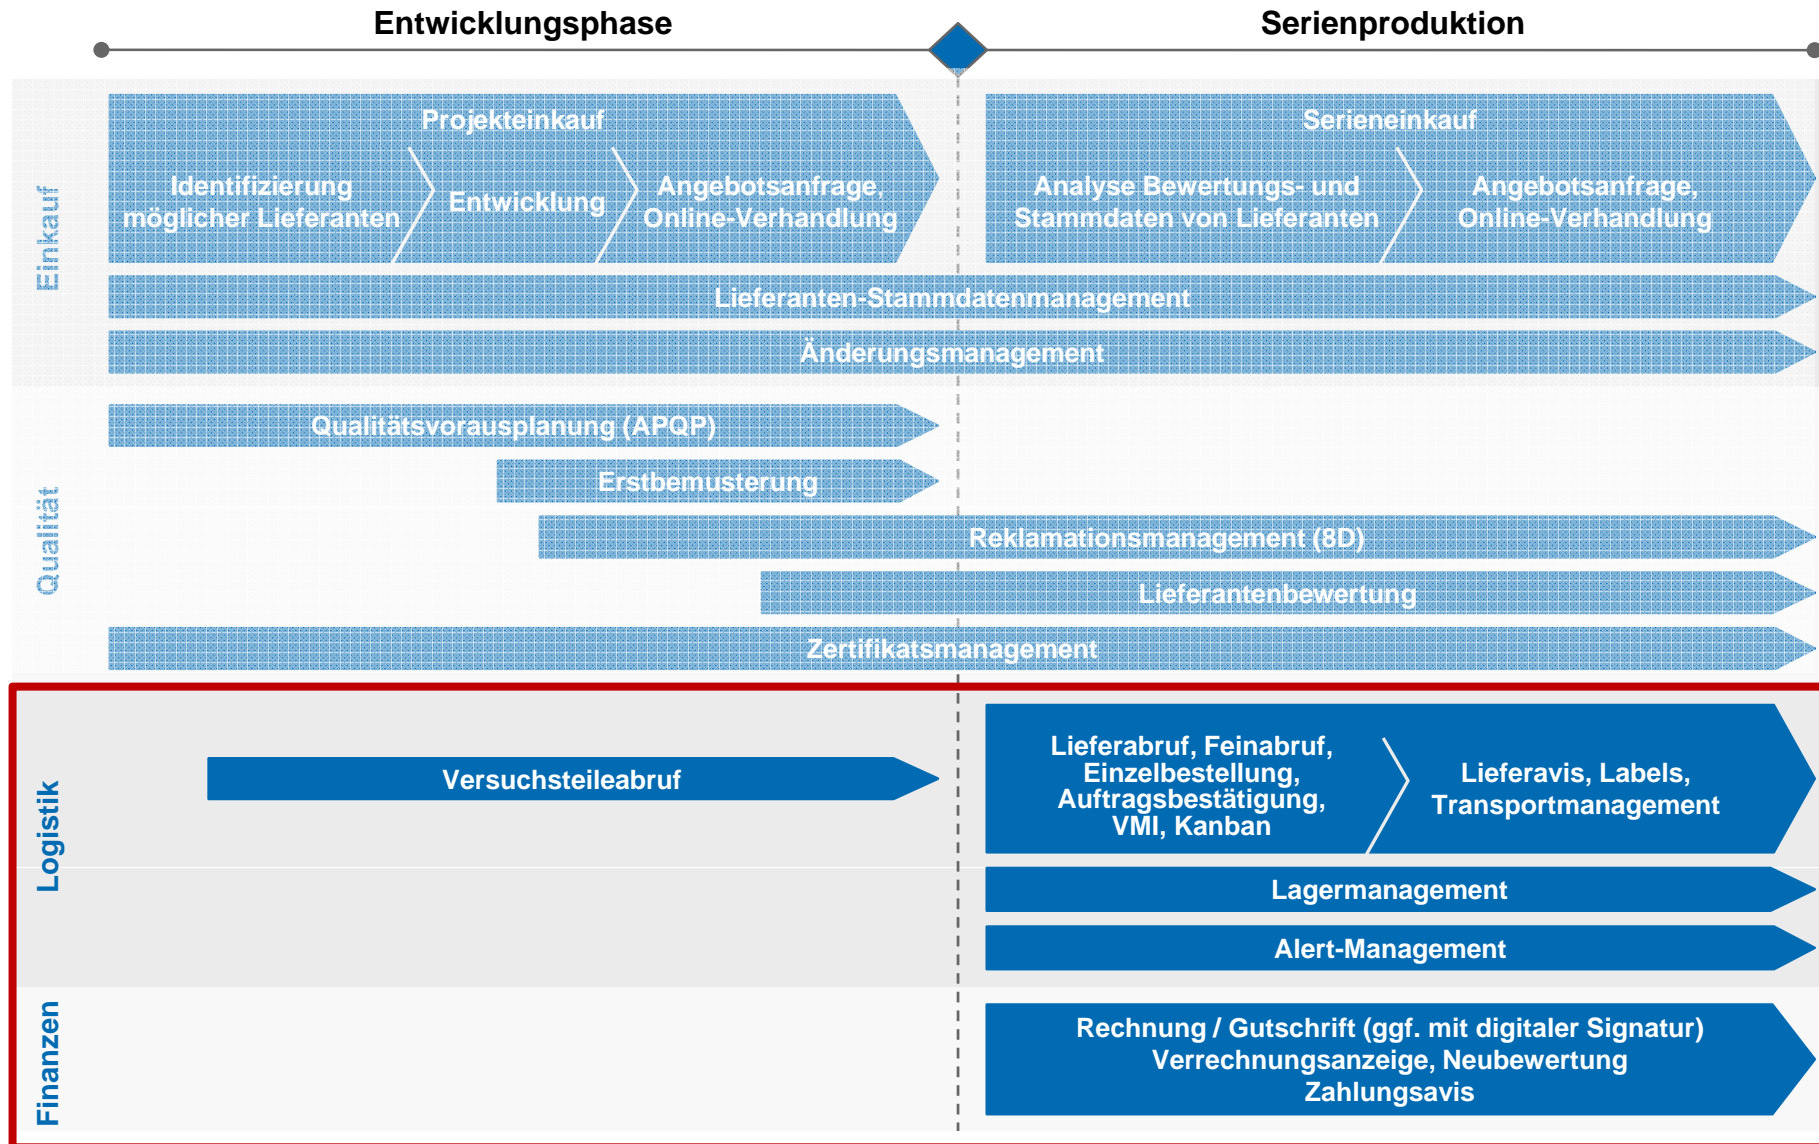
Entwicklungsphase

Serienproduktion

Einkauf

Projekteinkauf

Identifizierung möglicher Lieferanten

Entwicklung

Angebotsanfrage, Online-Verhandlung

Serieneinkauf

Analyse Bewertungs- und Stammdaten von Lieferanten

Angebotsanfrage, Online-Verhandlung

Lieferanten-Stammdatenmanagement

Änderungsmanagement

Qualität

Qualitätsvorausplanung (APQP)

Erstbemusterung

Reklamationsmanagement (8D)

Lieferantenbewertung

Zertifikatsmanagement

Logistik

Versuchsteileabruf

Lieferabruf, Feinabruf, Einzelbestellung, Auftragsbestätigung, VMI, Kanban

Lieferavis, Labels, Transportmanagement

Lagermanagement

Alert-Management

Finanzen

Rechnung / Gutschrift (ggf. mit digitaler Signatur) Verrechnungsanzeige, Neubewertung Zahlungsavis